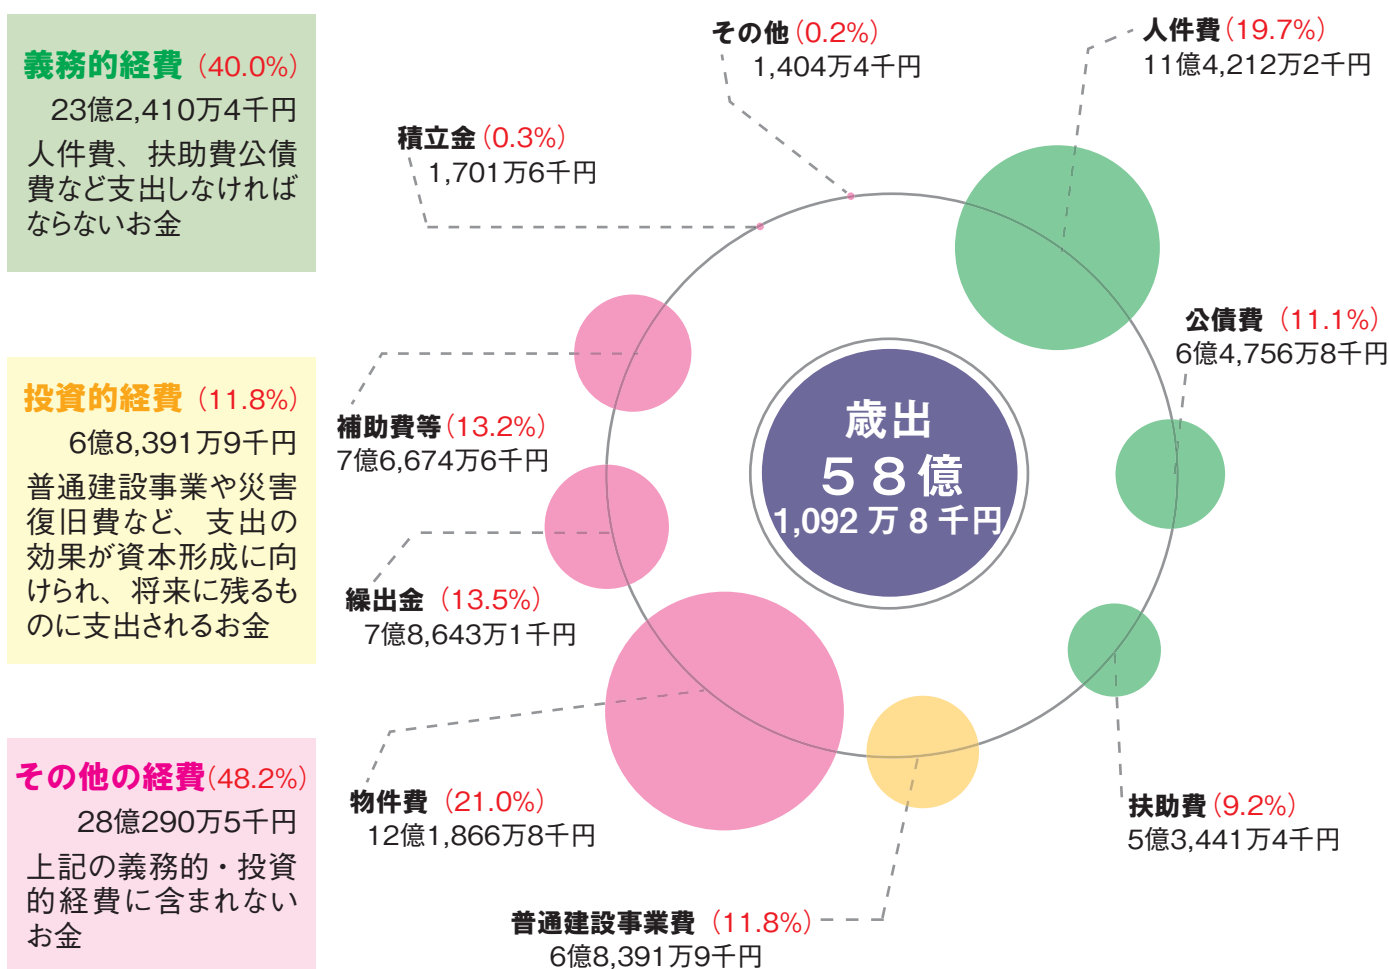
義務的経費（40.0%）
23億2,410万4千円
人件費、扶助費公債費など支出しなければならないお金

投資的経費（11.8%）
6億8,391万9千円
普通建設事業や災害復旧費など、支出の効果が資本形成に向けられ、将来に残るものに支出されるお金

その他の経費(48.2%)
28億290万5千円
上記の義務的・投資的経費に含まれないお金

その他（0.2%）
1,404万4千円

積立金（0.3%）
1,701万6千円

人件費（19.7%）
11億4,212万2千円

公債費（11.1%）
6億4,756万8千円

歳出
５８億
1,092 万 8 千円

補助費等（13.2%）
7億6,674万6千円

繰出金（13.5%）
7億8,643万1千円

物件費（21.0%）
12億1,866万8千円

扶助費（9.2%）
5億3,441万4千円

普通建設事業費（11.8%）
6億8,391万9千円